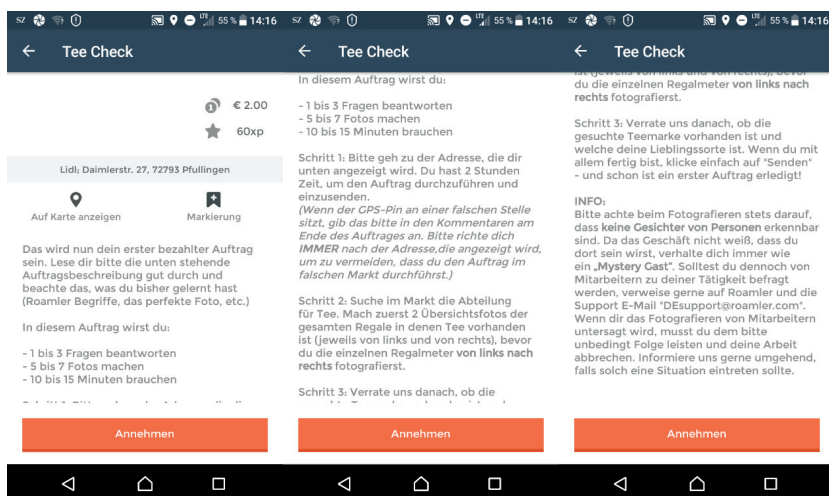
55 % 14:16

Tee Check

€ 2.00

60xp

Lidl; Daimlerstr. 27, 72793 Pfullingen

Auf Karte anzeigen

Markierung

Das wird nun dein erster bezahlter Auftrag sein. Lese dir bitte die unten stehende Auftragsbeschreibung gut durch und beachte das, was du bisher gelernt hast (Roamler Begriffe, das perfekte Foto, etc.)

In diesem Auftrag wirst du:

- 1 bis 3 Fragen beantworten
- 5 bis 7 Fotos machen
- 10 bis 15 Minuten brauchen

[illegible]

Annehmen

55 % 14:16

Tee Check

In diesem Auftrag wirst du:

- 1 bis 3 Fragen beantworten
- 5 bis 7 Fotos machen
- 10 bis 15 Minuten brauchen

Schritt 1: Bitte geh zu der Adresse, die dir unten angezeigt wird. Du hast 2 Stunden Zeit, um den Auftrag durchzuführen und einzusenden.
(Wenn der GPS-Pin an einer falschen Stelle sitzt, gib das bitte in den Kommentaren am Ende des Auftrages an. Bitte richte dich IMMER nach der Adresse,die angezeigt wird, um zu vermeiden, dass du den Auftrag im falschen Markt durchführst.)

Schritt 2: Suche im Markt die Abteilung für Tee. Mach zuerst 2 Übersichtsfotos der gesamten Regale in denen Tee vorhanden ist (jeweils von links und von rechts), bevor du die einzelnen Regalmeter von links nach rechts fotografierst.

Schritt 3: Verrate uns danach, ob die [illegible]

Annehmen

55 % 14:16

Tee Check

ist (jeweils von links und von rechts), bevor du die einzelnen Regalmeter von links nach rechts fotografierst.

Schritt 3: Verrate uns danach, ob die gesuchte Teemarke vorhanden ist und welche deine Lieblingssorte ist. Wenn du mit allem fertig bist, klicke einfach auf "Senden" - und schon ist ein erster Auftrag erledigt!

INFO:
Bitte achte beim Fotografieren stets darauf, dass keine Gesichter von Personen erkennbar sind. Da das Geschäft nicht weiß, dass du dort sein wirst, verhalte dich immer wie ein „Mystery Gast". Solltest du dennoch von Mitarbeitern zu deiner Tätigkeit befragt werden, verweise gerne auf Roamler und die Support E-Mail "DEsupport@roamler.com". Wenn dir das Fotografieren von Mitarbeitern untersagt wird, musst du dem bitte unbedingt Folge leisten und deine Arbeit abbrechen. Informiere uns gerne umgehend, falls solch eine Situation eintreten sollte.

Annehmen